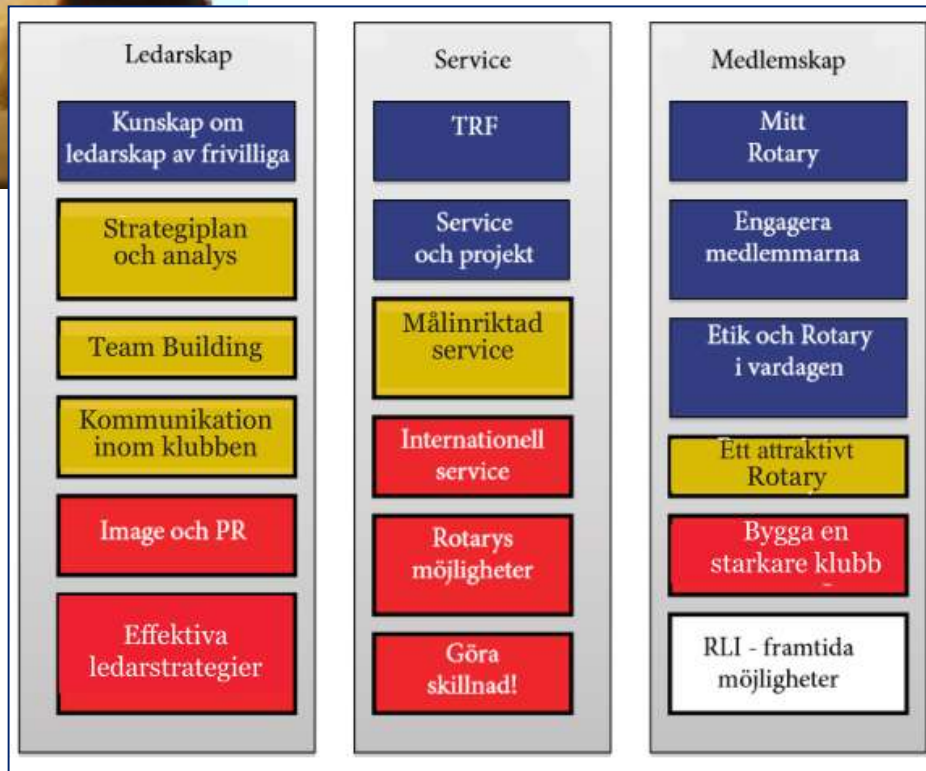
Ledarskap

Kunskap om ledarskap av frivilliga

Strategiplan och analys

Team Building

Kommunikation inom klubben

Image och PR

Effektiva ledarstrategier

Service

TRF

Service och projekt

Målinriktad service

Internationell service

Rotarys möjligheter

Göra skillnad!

Medlemskap

Mitt Rotary

Engagera medlemmarna

Etik och Rotary i vardagen

Ett attraktivt Rotary

Bygga en starkare klubb

RLI - framtida möjligheter